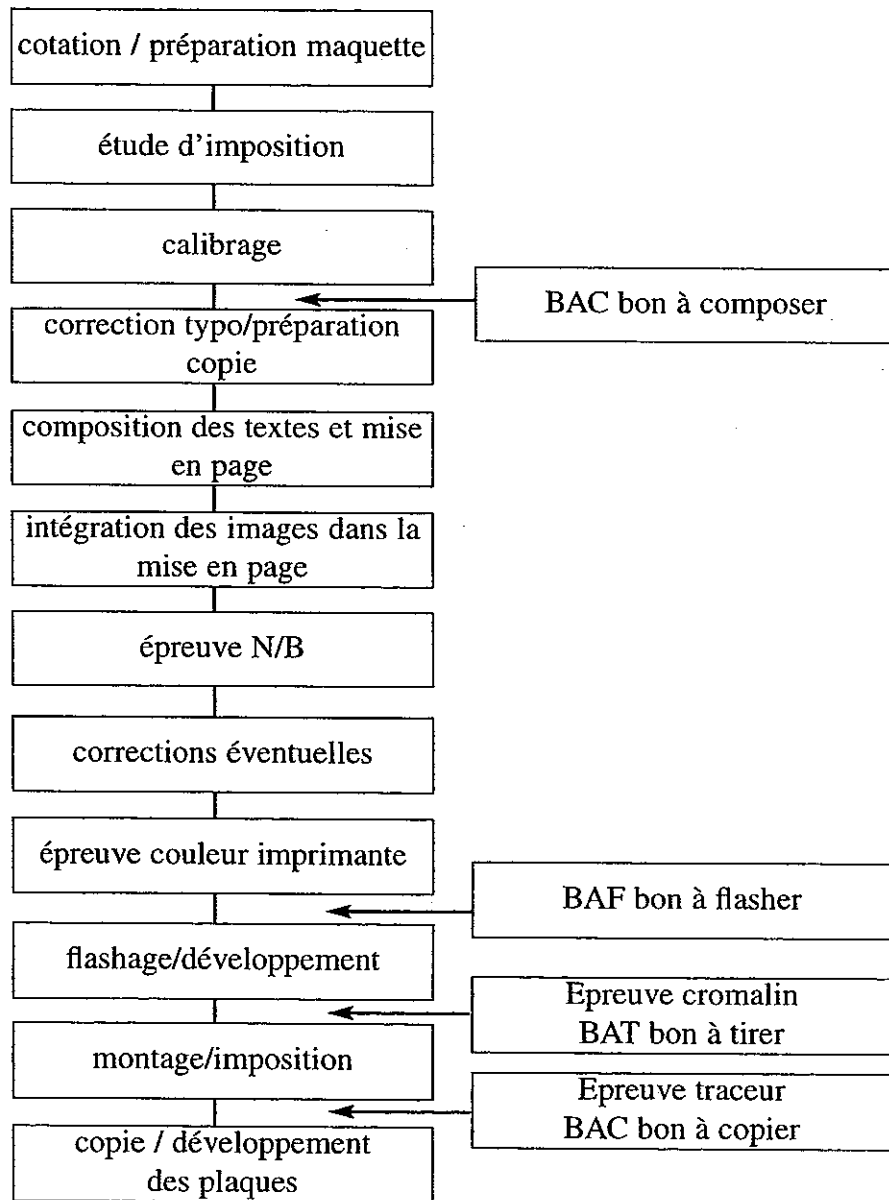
cotation / préparation maquette

étude d'imposition

calibrage

BAC bon à composer

correction typo/préparation copie

composition des textes et mise en page

intégration des images dans la mise en page

épreuve N/B

corrections éventuelles

épreuve couleur imprimante

BAF bon à flasher

flashage/développement

Epreuve cromalin
BAT bon à tirer

montage/imposition

Epreuve traceur
BAC bon à copier

copie / développement des plaques